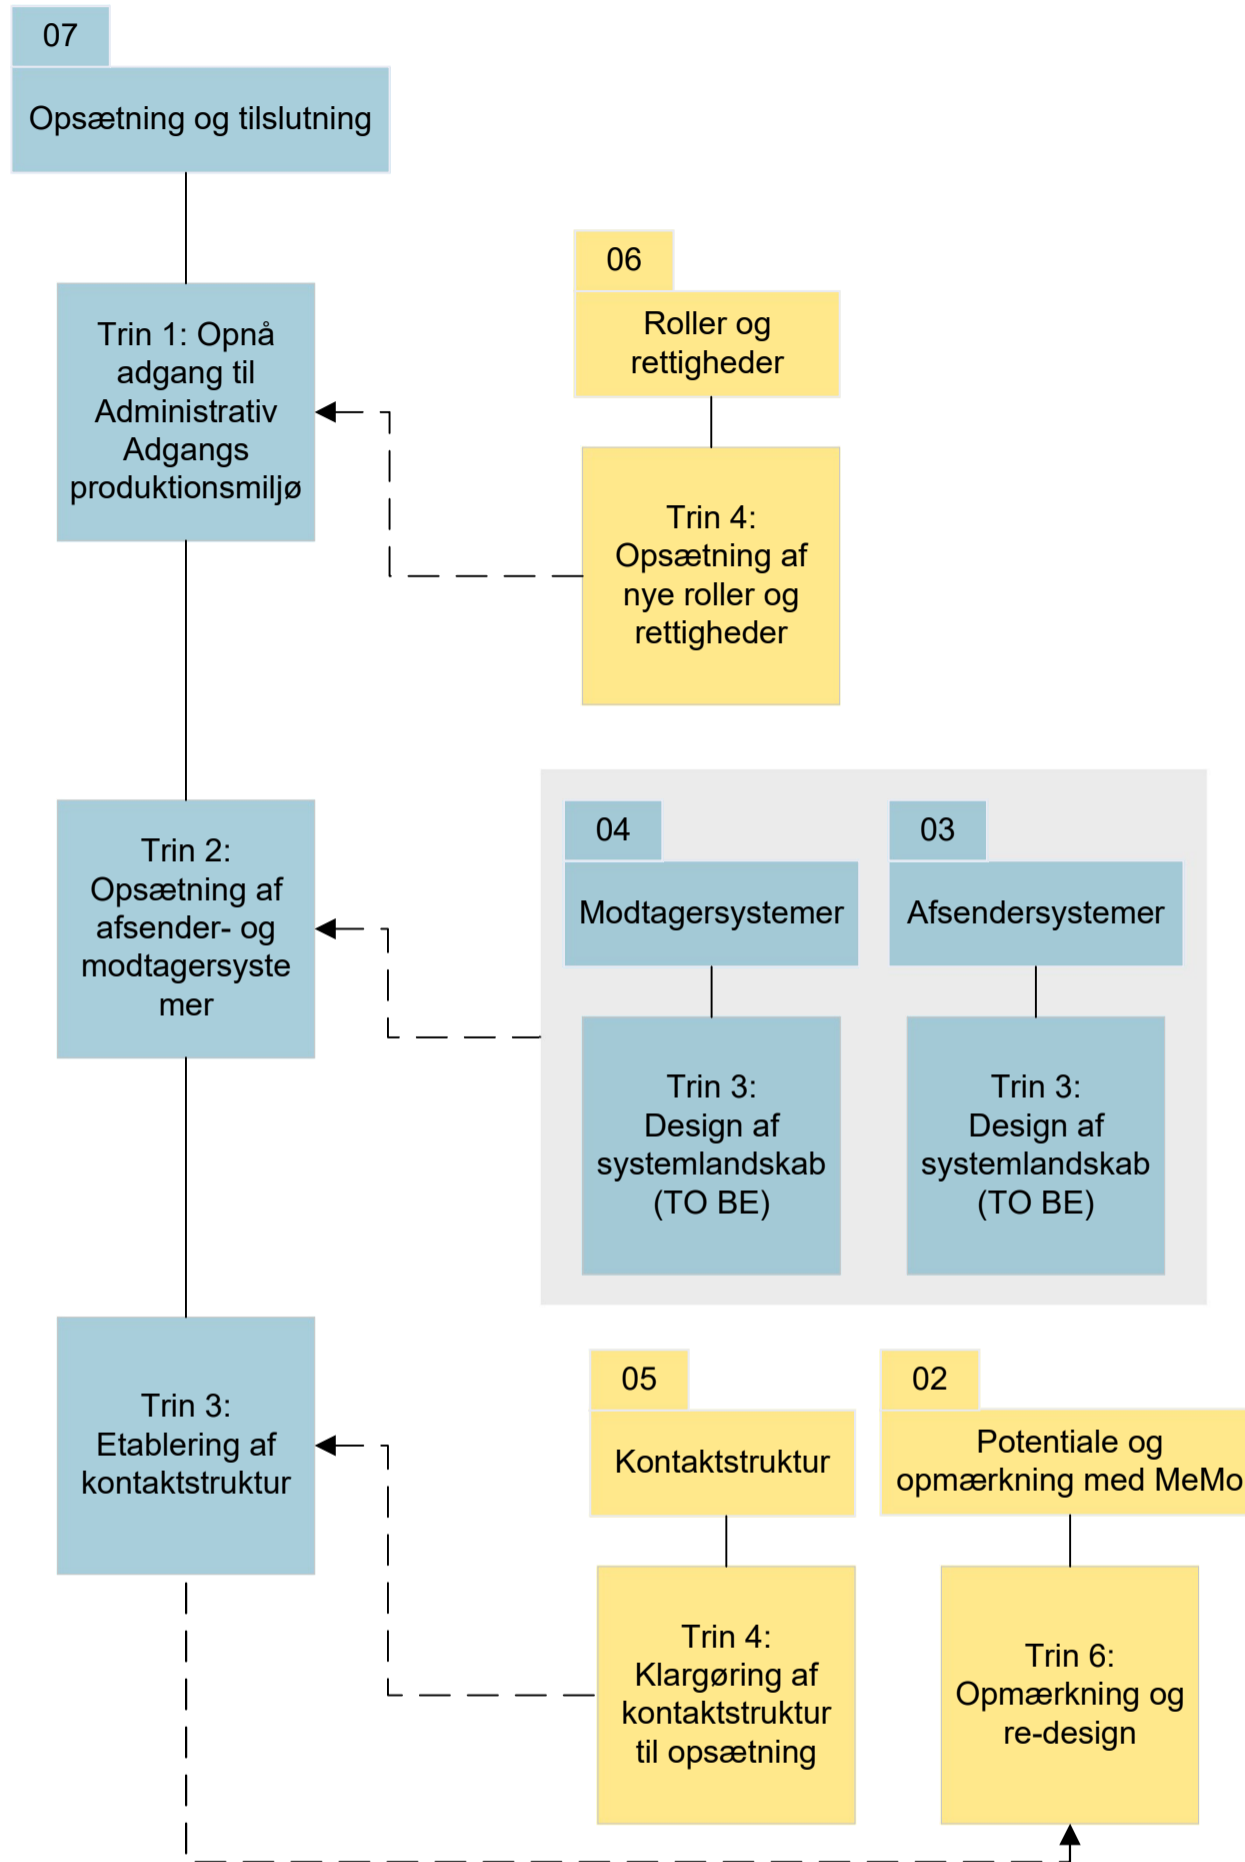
07

Opsætning og tilslutning

Trin 1: Opnå adgang til Administrativ Adgangs produktionsmiljø

06

Roller og rettigheder

Trin 4: Opsætning af nye roller og rettigheder

Trin 2: Opsætning af afsender- og modtagersystemer

04

Modtagersystemer

Trin 3: Design af systemlandskab (TO BE)

03

Afsendersystemer

Trin 3: Design af systemlandskab (TO BE)

Trin 3: Etablering af kontaktstruktur

05

Kontaktstruktur

Trin 4: Klargøring af kontaktstruktur til opsætning

02

Potentiale og opmærkning med MeMo

Trin 6: Opmærkning og re-design